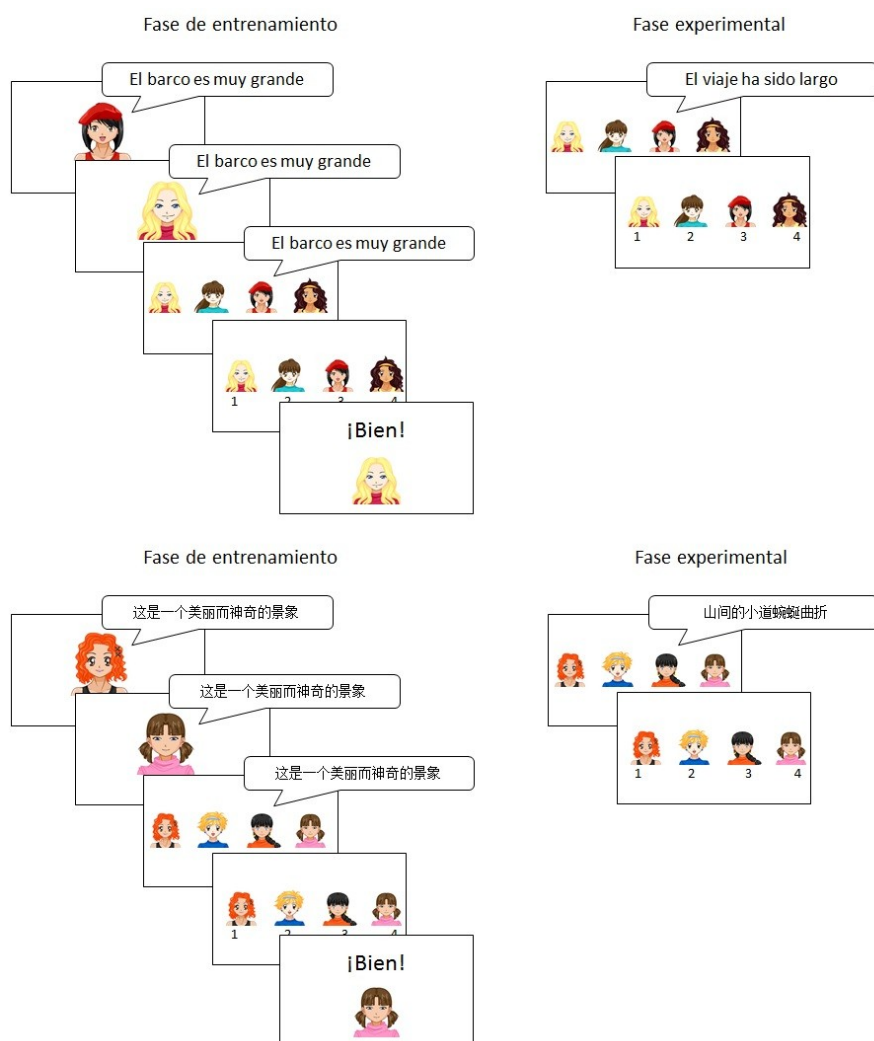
Fase de entrenamiento

El barco es muy grande

El barco es muy grande

El barco es muy grande

1 2 3 4

¡Bien!

Fase experimental

El viaje ha sido largo

1 2 3 4

Fase de entrenamiento

这是一个美丽而神奇的景象

这是一个美丽而神奇的景象

这是一个美丽而神奇的景象

1 2 3 4

¡Bien!

Fase experimental

山间的小道蜿蜒曲折

1 2 3 4